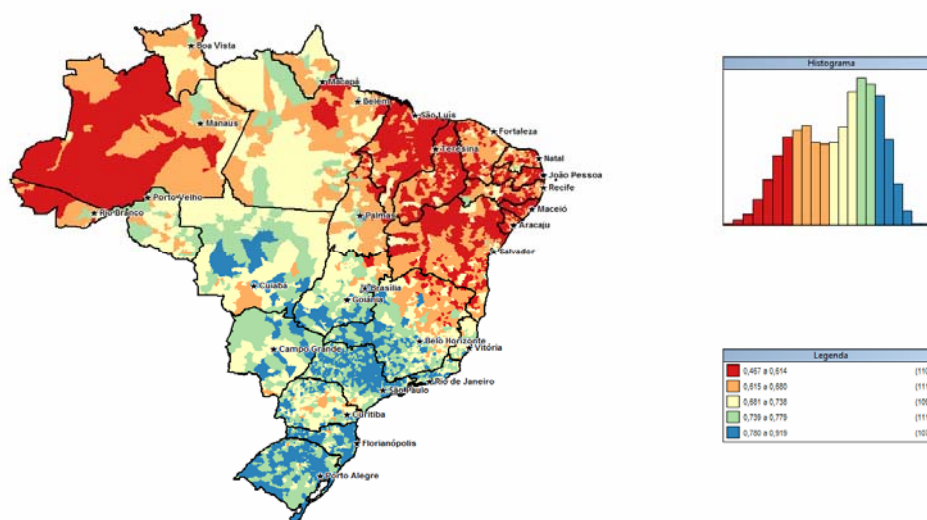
Boa Vista
Macapá
Belém
Manaus
São Luís
Fortaleza
Teresina
Natal
João Pessoa
Recife
Porto Velho
Rio Branco
Maceió
Palmas
Aracaju
Salvador
Cuiabá
Brasília
Goiânia
Belo Horizonte
Campo Grande
Vitória
Rio de Janeiro
São Paulo
Curitiba
Florianópolis
Porto Alegre

Histograma

Legenda
| | |
|---|---|
| 0,467 a 0,614 | (11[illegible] |
| 0,615 a 0,680 | (11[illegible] |
| 0,681 a 0,738 | (10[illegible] |
| 0,739 a 0,779 | (11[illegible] |
| 0,780 a 0,919 | (10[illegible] |